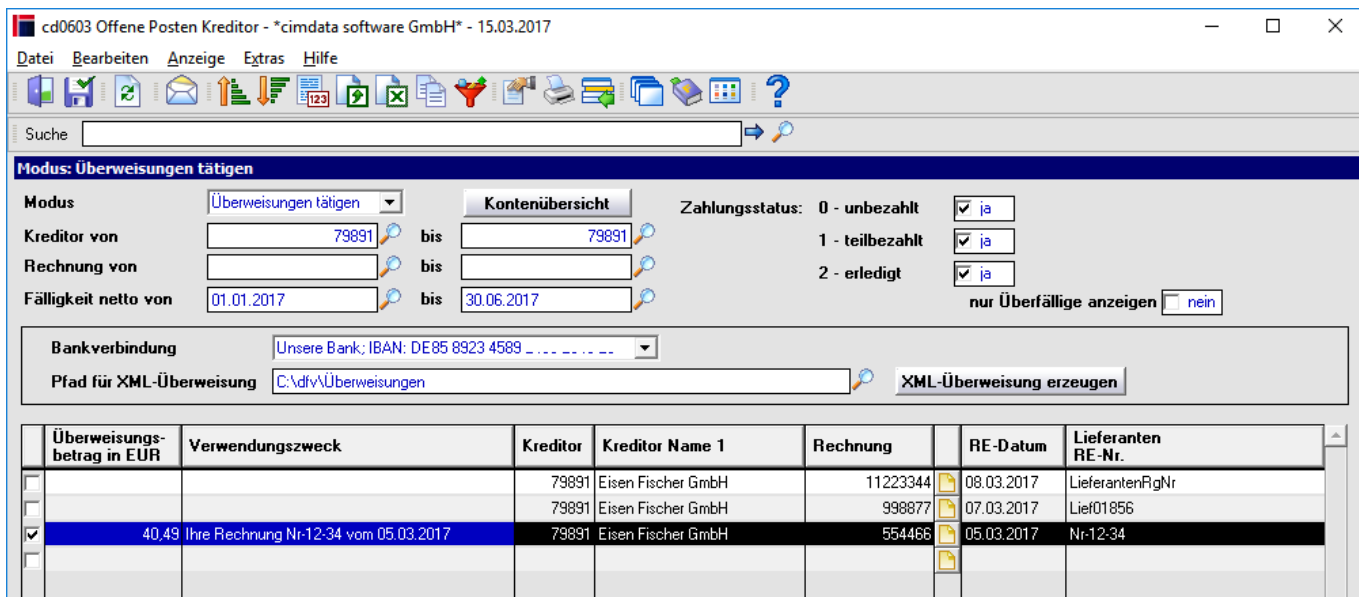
cd0603 Offene Posten Kreditor - *cimdata software GmbH* - 15.03.2017

Datei Bearbeiten Anzeige Extras Hilfe

Suche

Modus: Überweisungen tätigen

Modus Überweisungen tätigen Kontenübersicht Zahlungsstatus: 0 - unbezahlt ja

Kreditor von 79891 bis 79891 1 - teilbezahlt ja

Rechnung von bis 2 - erledigt ja

Fälligkeit netto von 01.01.2017 bis 30.06.2017 nur Überfällige anzeigen nein

Bankverbindung Unsere Bank; IBAN: DE85 8923 4589 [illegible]

Pfad für XML-Überweisung C:\dfv\Überweisungen XML-Überweisung erzeugen

| | Überweisungsbetrag in EUR | Verwendungszweck | Kreditor | Kreditor Name 1 | Rechnung | | RE-Datum | Lieferanten RE-Nr. |
|---|---|---|---|---|---|---|---|---|
| | | | 79891 | Eisen Fischer GmbH | 11223344 | | 08.03.2017 | LieferantenRgNr |
| | | | 79891 | Eisen Fischer GmbH | 998877 | | 07.03.2017 | Lief01856 |
| ☑ | 40,49 | Ihre Rechnung Nr-12-34 vom 05.03.2017 | 79891 | Eisen Fischer GmbH | 554466 | | 05.03.2017 | Nr-12-34 |
| | | | | | | | | |